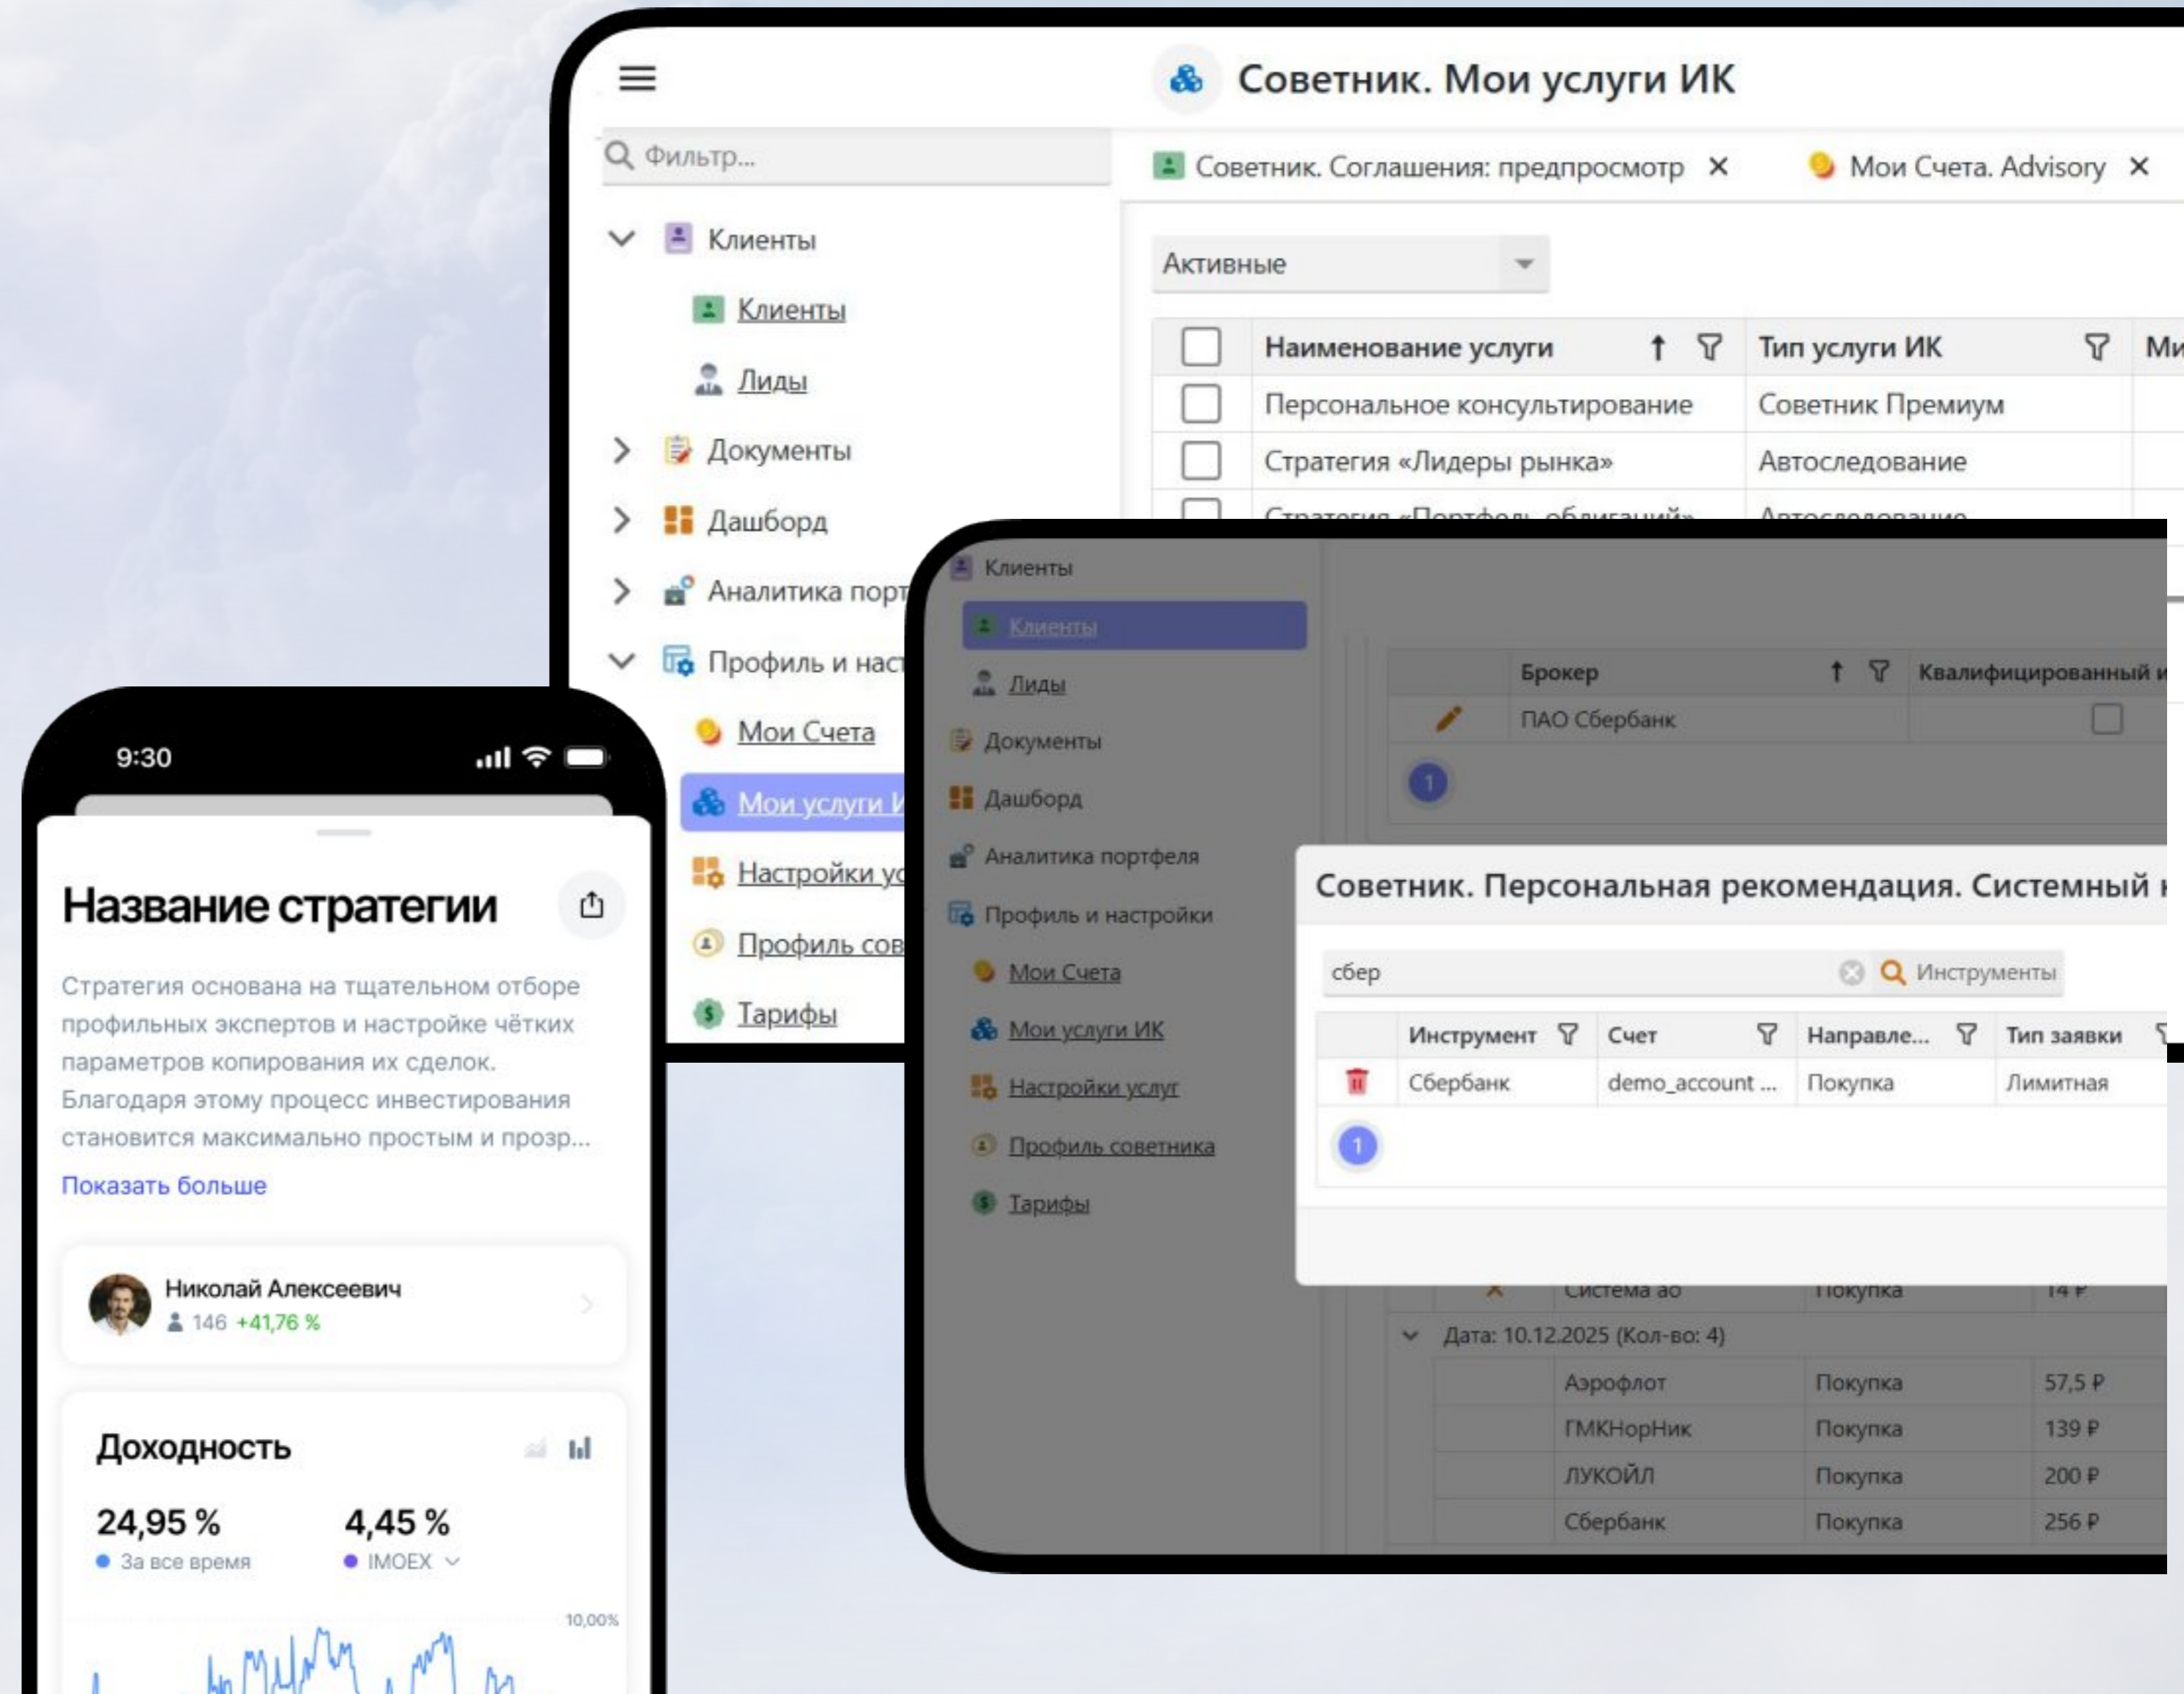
Советник. Мои услуги ИК

Фильтр...

Клиенты
Клиенты
Лиды
Документы
Дашборд
Аналитика порт
Профиль и нас
Мои Счета
Мои услуги И
Настройки ус
Профиль сов
Тарифы

Советник. Соглашения: предпросмотр ×
Мои Счета. Advisory ×

Активные

| | Наименование услуги | Тип услуги ИК | Ми |
|---|---|---|---|
| | Персональное консультирование | Советник Премиум | |
| | Стратегия «Лидеры рынка» | Автоследование | |
| | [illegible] | Автоследование | |

9:30

Название стратегии

Стратегия основана на тщательном отборе профильных экспертов и настройке чётких параметров копирования их сделок. Благодаря этому процесс инвестирования становится максимально простым и прозр...

Показать больше

Николай Алексеевич
146 +41,76 %

Доходность

24,95 %
За все время

4,45 %
IMOEX

10,00%

Клиенты
Клиенты
Лиды
Документы
Дашборд
Аналитика портфеля
Профиль и настройки
Мои Счета
Мои услуги ИК
Настройки услуг
Профиль советника
Тарифы

| | Брокер | Квалифицированный и |
|---|---|---|
| | ПАО Сбербанк | |

1

Советник. Персональная рекомендация. Системный

сбер
Инструменты

| | Инструмент | Счет | Направле... | Тип заявки |
|---|---|---|---|---|
| | Сбербанк | demo_account ... | Покупка | Лимитная |

1

Система ао | Покупка | 14 ₽

Дата: 10.12.2025 (Кол-во: 4)

| Аэрофлот | Покупка | 57,5 ₽ |
|---|---|---|
| ГМКНорНик | Покупка | 139 ₽ |
| ЛУКОЙЛ | Покупка | 200 ₽ |
| Сбербанк | Покупка | 256 ₽ |